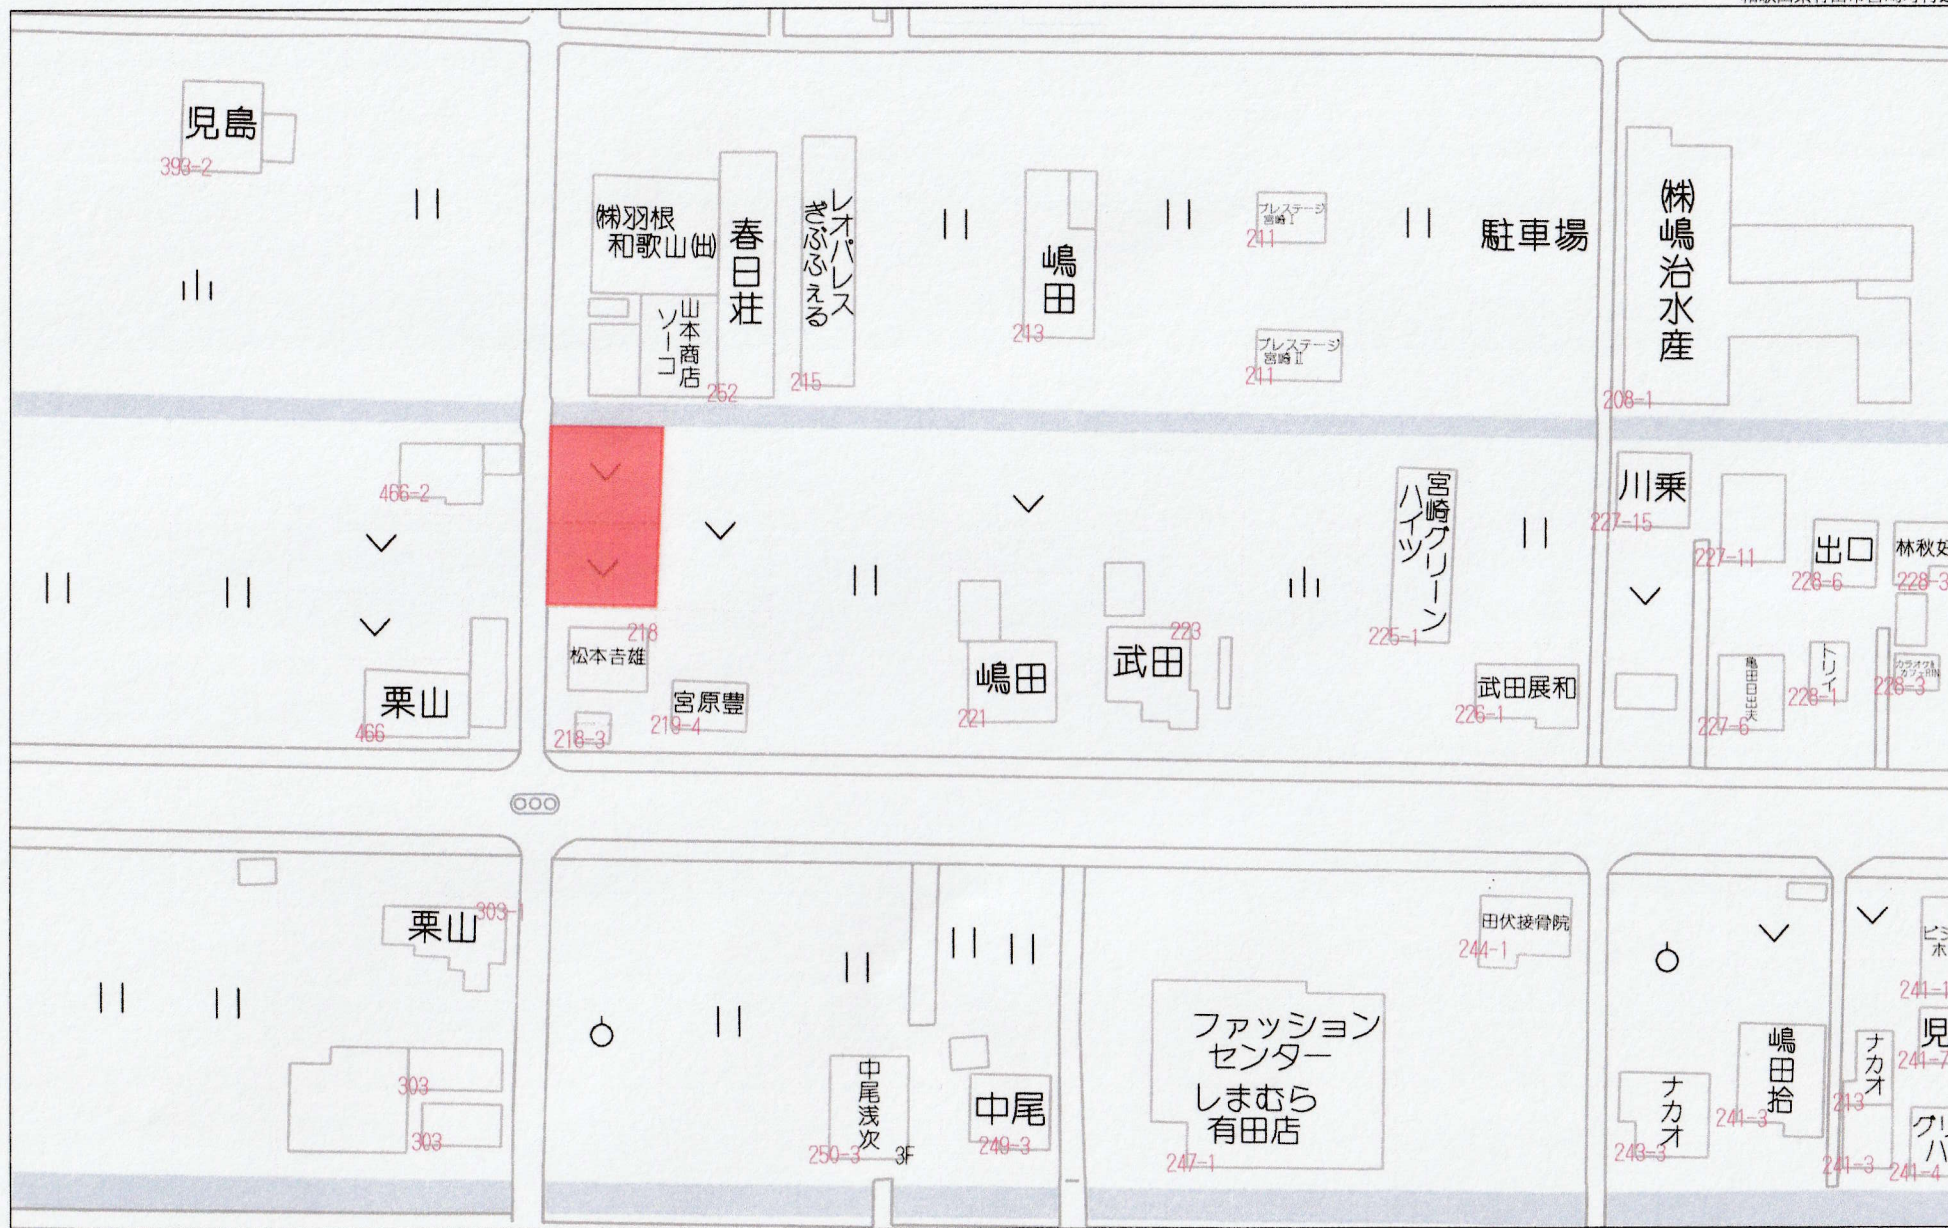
児島
393-2
㈱羽根
和歌山㈹
春日荘
山本商店
ソーコ
252
レオパレスぎふふぇる
215
嶋田
213
プレステージ宮崎Ⅰ
211
プレステージ宮崎Ⅱ
211
駐車場
㈱嶋治水産
208-1
466-2
218
松本吉雄
218-3
宮原豊
219-4
嶋田
221
武田
223
宮崎グリーンハイツ
225-1
武田展和
226-1
川乗
227-15
227-11
出口
228-6
林秋如
228-3
亀田日出夫
227-6
トリイ
228-1
カラオケ喫茶RIN
228-3
栗山
466
栗山
303-1
303
303
中尾浅次
250-3
3F
中尾
249-3
ファッションセンターしまむら有田店
247-1
田伏接骨院
244-1
ナカオ
243-3
嶋田拾
241-3
ナカオ
243
241-1
児
241-7
241-3
241-4
ビジホ
グリハ